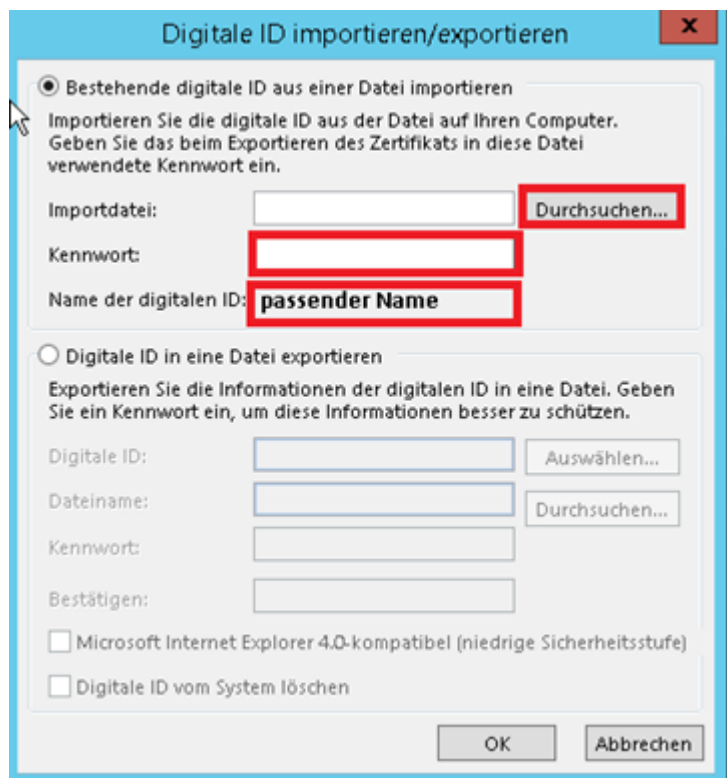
Digitale ID importieren/exportieren

x

Bestehende digitale ID aus einer Datei importieren

Importieren Sie die digitale ID aus der Datei auf Ihren Computer. Geben Sie das beim Exportieren des Zertifikats in diese Datei verwendete Kennwort ein.

Importdatei:

Durchsuchen...

Kennwort:

Name der digitalen ID: passender Name

Digitale ID in eine Datei exportieren

Exportieren Sie die Informationen der digitalen ID in eine Datei. Geben Sie ein Kennwort ein, um diese Informationen besser zu schützen.

Digitale ID:

Auswählen...

Dateiname:

Durchsuchen...

Kennwort:

Bestätigen:

Microsoft Internet Explorer 4.0-kompatibel (niedrige Sicherheitsstufe)

Digitale ID vom System löschen

OK

Abbrechen